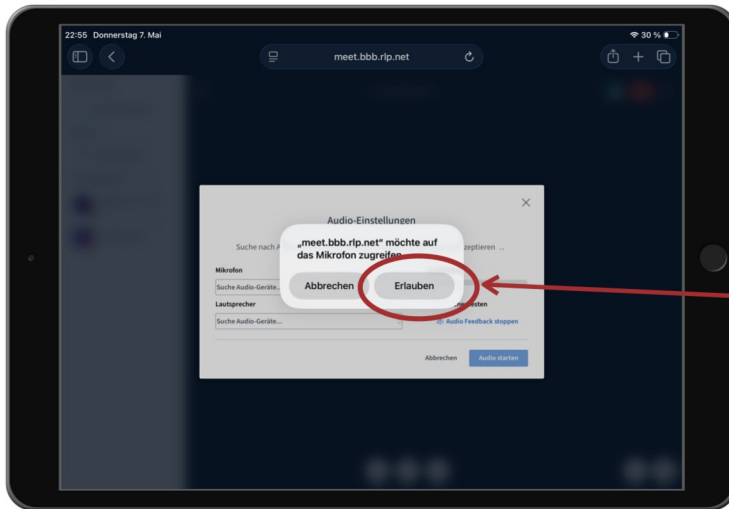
22:55 Donnerstag 7. Mai

30 %

meet.bbb.rlp.net

Audio-Einstellungen

Suche nach A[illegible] zeptieren ...

„meet.bbb.rlp.net" möchte auf das Mikrofon zugreifen

Abbrechen

Erlauben

Mikrofon

Suche Audio-Geräte...

Lautsprecher

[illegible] testen

Suche Audio-Geräte...

Audio Feedback stoppen

Abbrechen

Audio starten